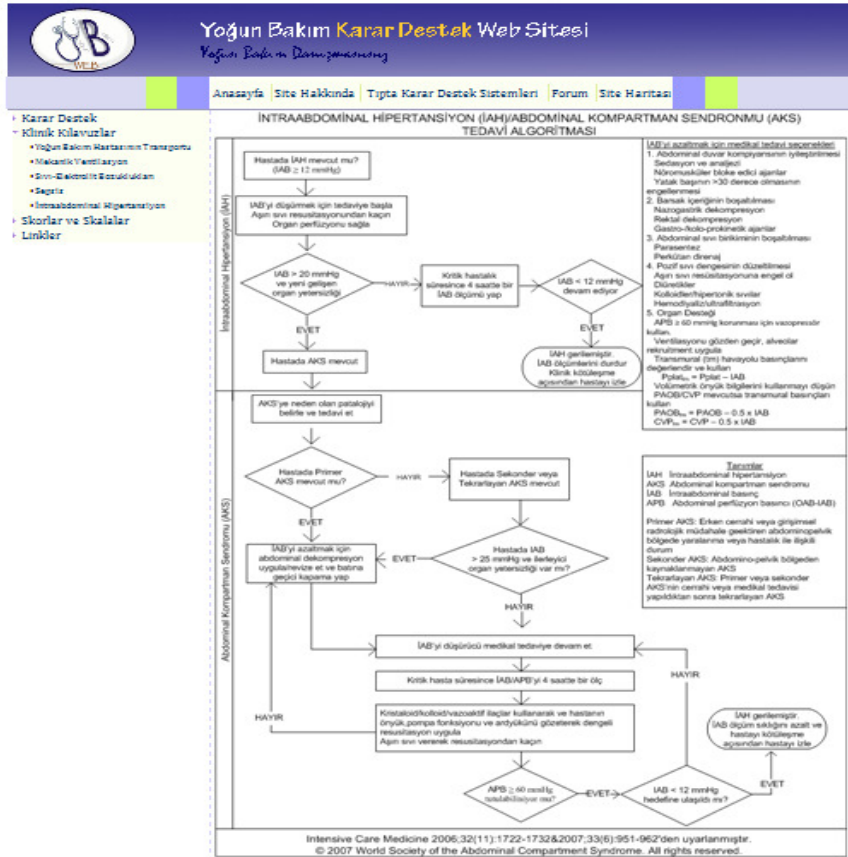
YB WEB

Yoğun Bakım Karar Destek Web Sitesi

Yoğun Bakım Danışmanınız

Anasayfa | Site Hakkında | Tıpta Karar Destek Sistemleri | Forum | Site Haritası

Karar Destek
Klinik Kılavuzlar
• Yoğun Bakım Hastasının Transportu
• Mekanik Ventilasyon
• Sıvı-Elektrolit Bozuklukları
• Sepsis
• İntraabdominal Hipertansiyon
Skorlar ve Skalalar
Linkler

İNTRAABDOMİNAL HİPERTANSİYON (İAH)/ABDOMİNAL KOMPARTMAN SENDRONMU (AKS) TEDAVİ ALGORİTMASI

İntraabdominal Hipertansiyon

Hastada İAH mevcut mu? (İAB ≥ 12 mmHg)

İAB'yi düşürmek için tedaviye başla
Aşırı sıvı resusitasyonundan kaçın
Organ perfüzyonu sağla

İAB > 20 mmHg ve yeni gelişen organ yetersizliği

HAYIR

Kritik hastalık süresince 4 saatte bir İAB ölçümü yap

İAB < 12 mmHg devam ediyor

EVET

EVET

Hastada AKS mevcut

İAH gerilemiştir. İAB ölçümlerini durdur
Klinik kötüleşme açısından hastayı izle

İAB'yi azaltmak için medikal tedavi seçenekleri
1. Abdominal duvar komplyansının iyileştirilmesi
Sedasyon ve analjezi
Nöromusküler bloke edici ajanlar
Yatak başının >30 derece olmasının engellenmesi
2. Barsak içeriğinin boşaltılması
Nazogastrik dekompresyon
Rektal dekompresyon
Gastro-/kolo-prokinetik ajanlar
3. Abdominal sıvı birikiminin boşaltılması
Parasentez
Perkütan drenaj
4. Pozif sıvı dengesinin düzeltilmesi
Aşırı sıvı resüsitasyonuna engel ol
Diüretikler
Kolloidler/hipertonik sıvılar
Hemodiyaliz/ultrafiltrasyon
5. Organ Desteği
APB ≥ 60 mmHg korunması için vazopressör kullan.
Ventilasyonu gözden geçir, alveolar rekruitment uygula
Transmural (tm) havayolu basınçlarını değerlendir ve kullan
$Pplat_{tm}$ = Pplat – İAB
Volümetrik önyük bilgilerini kullanmayı düşün
PAOB/CVP mevcutsa transmural basınçları kullan
$PAOB_{tm}$ = PAOB – 0.5 x İAB
$CVP_{tm}$ = CVP – 0.5 x İAB

Abdominal Kompartman Sendromu (AKS)

AKS'ye neden olan patolojiyi belirle ve tedavi et

Hastada Primer AKS mevcut mu?

HAYIR

Hastada Sekonder veya Tekrarlayan AKS mevcut

EVET

İAB'yi azaltmak için abdominal dekompresyon uygula/revize et ve batına geçici kapama yap

EVET

Hastada İAB > 25 mmHg ve ilerleyici organ yetersizliği var mı?

HAYIR

Tanımlar
İAH İntraabdominal hipertansiyon
AKS Abdominal kompartman sendromu
İAB İntraabdominal basınç
APB Abdominal perfüzyon basıncı (OAB-İAB)
Primer AKS: Erken cerrahi veya girişimsel radyolojik müdahale gerektiren abdominopelvik bölgede yaralanma veya hastalık ile ilişkili durum
Sekonder AKS: Abdomino-pelvik bölgeden kaynaklanmayan AKS
Tekrarlayan AKS: Primer veya sekonder AKS'nin cerrahi veya medikal tedavisi yapıldıktan sonra tekrarlayan AKS

İAB'yi düşürücü medikal tedaviye devam et

Kritik hasta süresince İAB/APB'yi 4 saatte bir ölç

HAYIR

Kristaloid/kolloid/vazoaktif ilaçlar kullanarak ve hastanın önyük,pompa fonksiyonu ve ardyükünü gözeterek dengeli resusitasyon uygula
Aşırı sıvı vererek resusitasyondan kaçın

HAYIR

İAH gerilemiştir.
İAB ölçüm sıklığını azalt ve hastayı kötüleşme açısından hastayı izle

EVET

APB ≥ 60 mmHg tutulabiliyor mu?

EVET

İAB < 12 mmHg hedefine ulaşıldı mı?

Intensive Care Medicine 2006;32(11):1722-1732&2007;33(6):951-962'den uyarlanmıştır.
© 2007 World Society of the Abdominal Compartment Syndrome. All rights reserved.